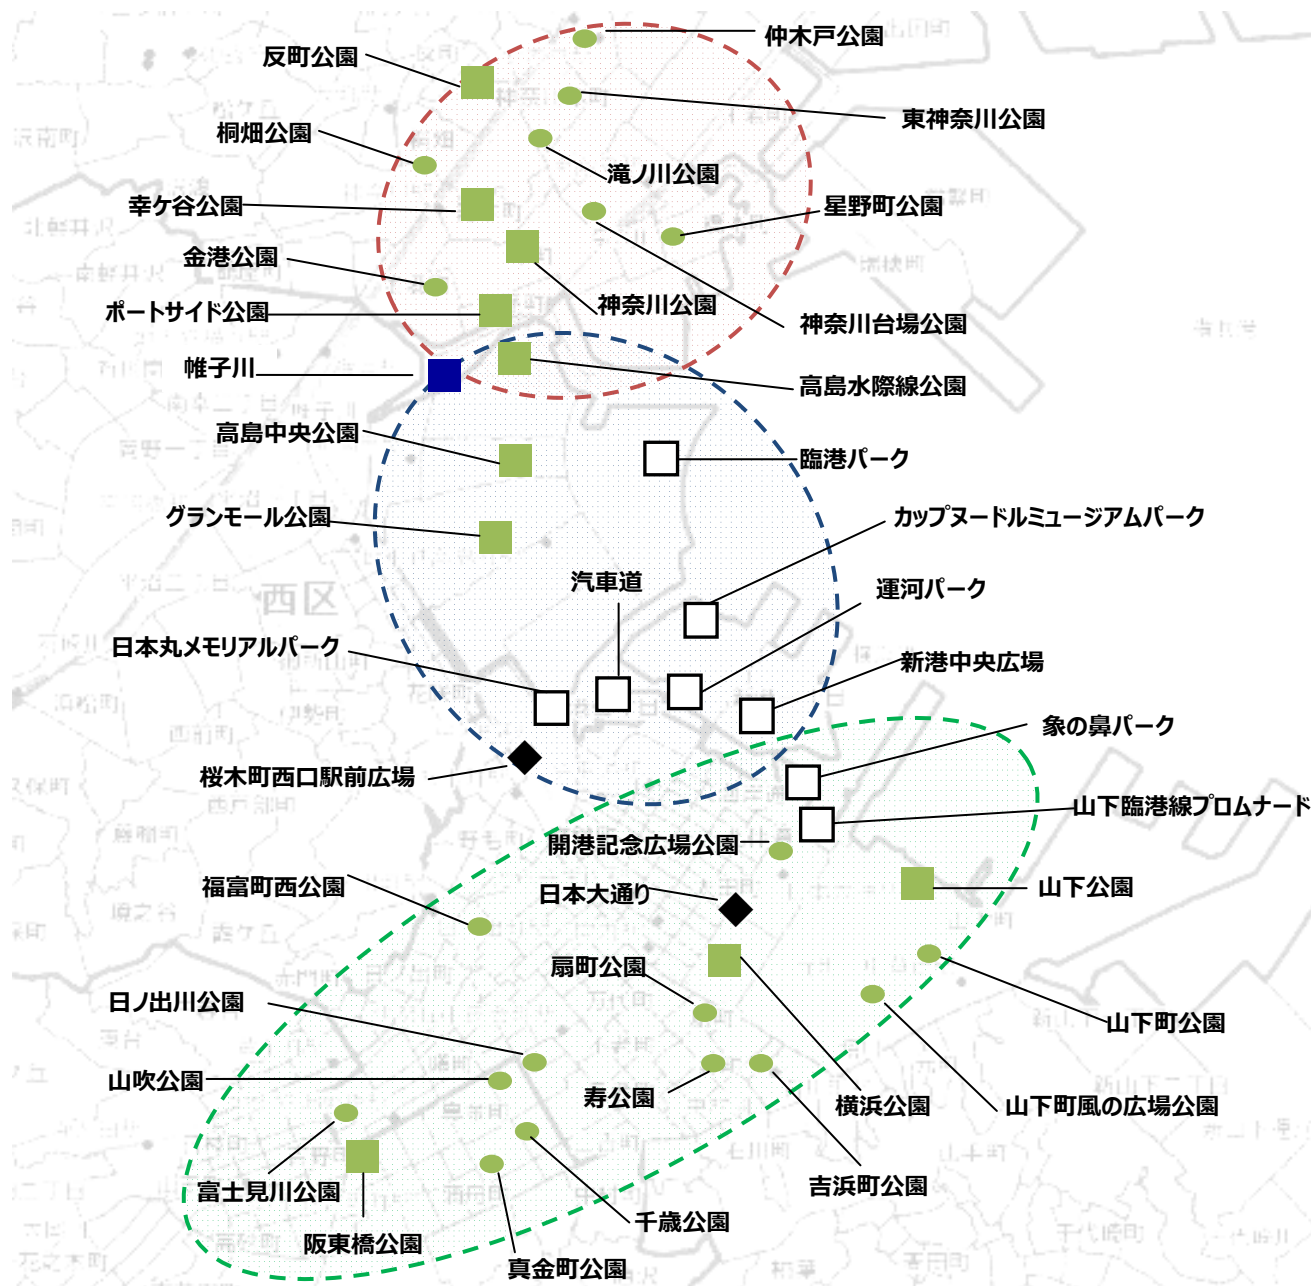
仲木戸公園
反町公園
東神奈川公園
桐畑公園
滝ノ川公園
幸ケ谷公園
星野町公園
金港公園
神奈川公園
ポートサイド公園
神奈川台場公園
帷子川
高島水際線公園
高島中央公園
臨港パーク
グランモール公園
カップヌードルミュージアムパーク
汽車道
運河パーク
西区
日本丸メモリアルパーク
新港中央広場
象の鼻パーク
桜木町西口駅前広場
山下臨港線プロムナード
開港記念広場公園
福富町西公園
山下公園
日本大通り
扇町公園
日ノ出川公園
山下町公園
山吹公園
寿公園
横浜公園
山下町風の広場公園
富士見川公園
吉浜町公園
千歳公園
阪東橋公園
真金町公園